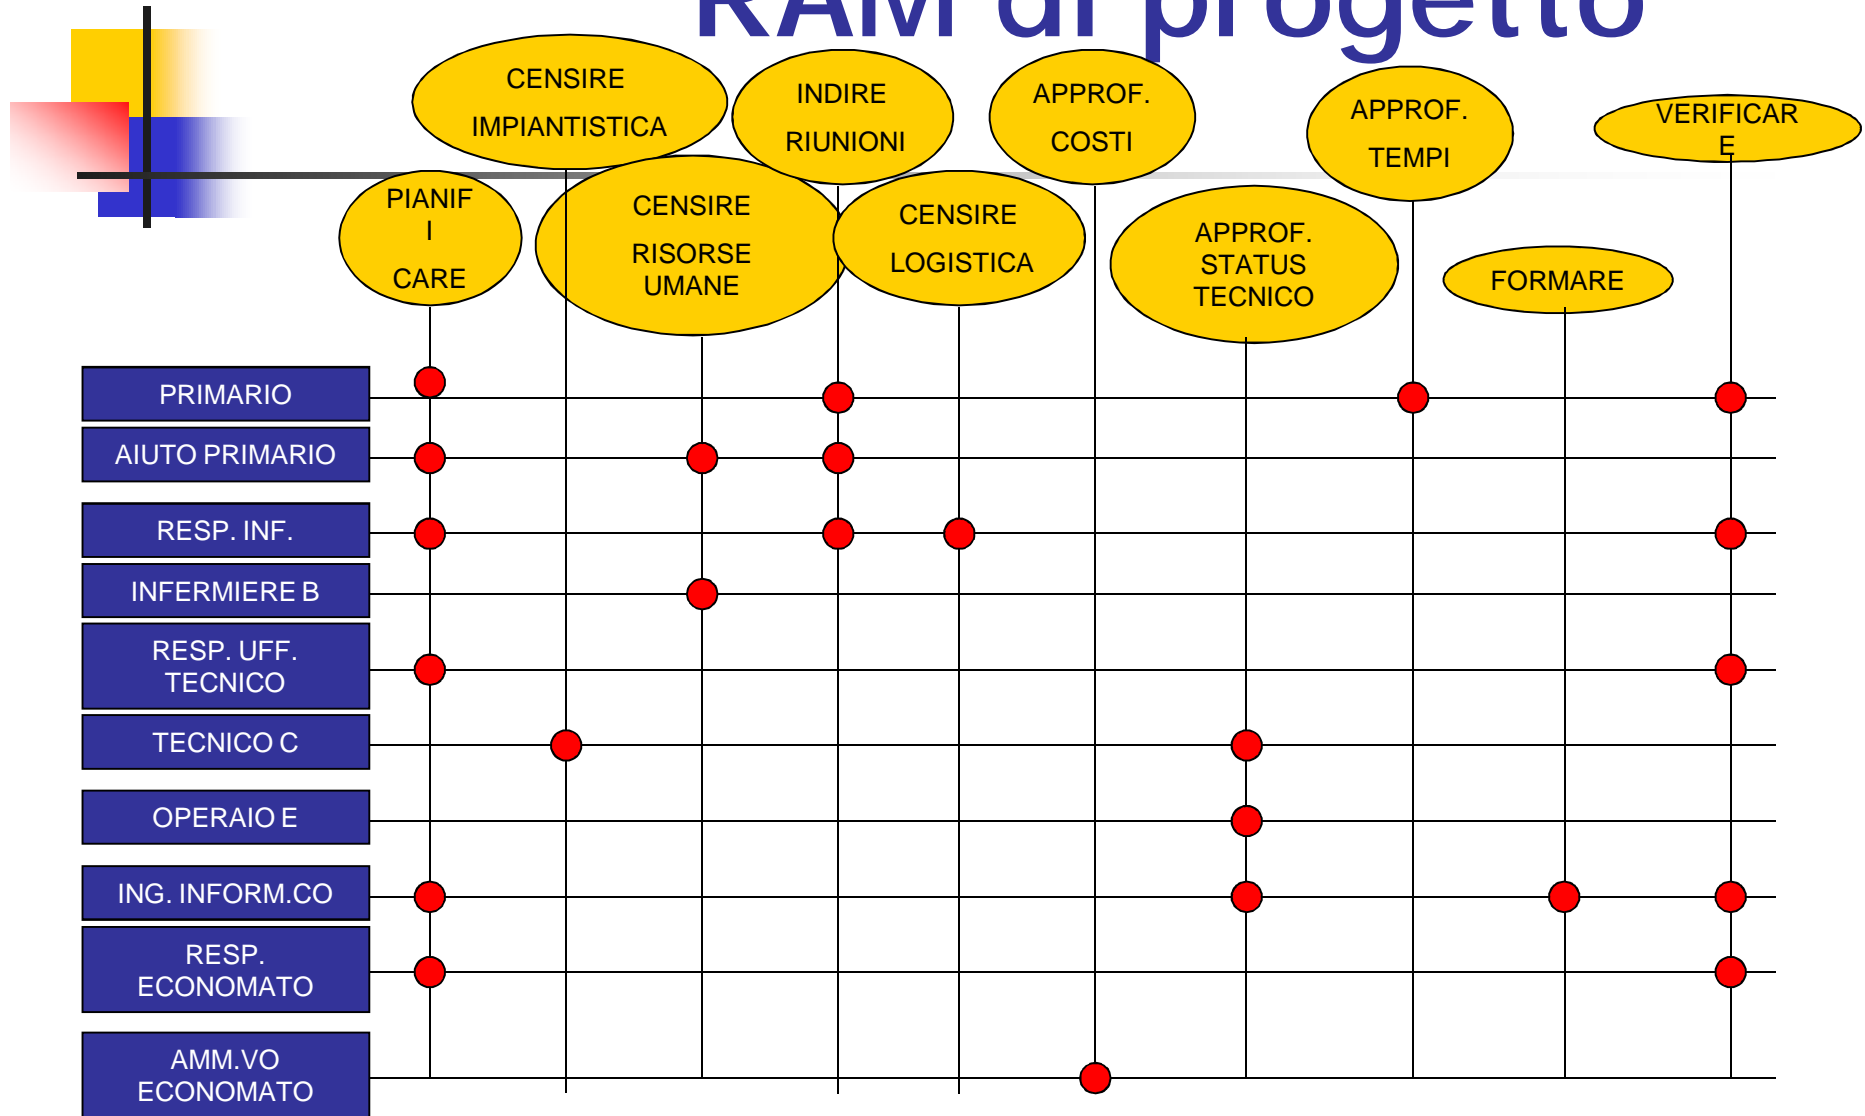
RAM di progetto

CENSIRE IMPIANTISTICA

INDIRE RIUNIONI

APPROF. COSTI

APPROF. TEMPI

VERIFICAR E

PIANIF I CARE

CENSIRE RISORSE UMANE

CENSIRE LOGISTICA

APPROF. STATUS TECNICO

FORMARE

PRIMARIO

AIUTO PRIMARIO

RESP. INF.

INFERMIERE B

RESP. UFF. TECNICO

TECNICO C

OPERAIO E

ING. INFORM.CO

RESP. ECONOMATO

AMM.VO ECONOMATO